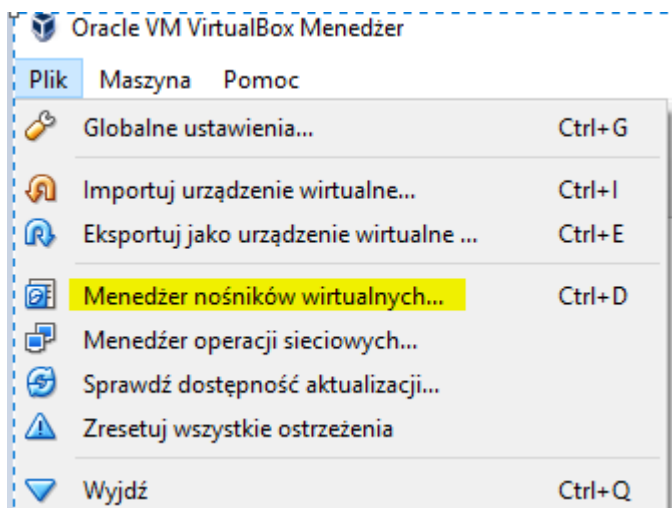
Oracle VM VirtualBox Menedżer

Plik Maszyna Pomoc

Globalne ustawienia... Ctrl+G

Importuj urządzenie wirtualne... Ctrl+I

Eksportuj jako urządzenie wirtualne ... Ctrl+E

Menedżer nośników wirtualnych... Ctrl+D

Menedżer operacji sieciowych...

Sprawdź dostępność aktualizacji...

Zresetuj wszystkie ostrzeżenia

Wyjdź Ctrl+Q